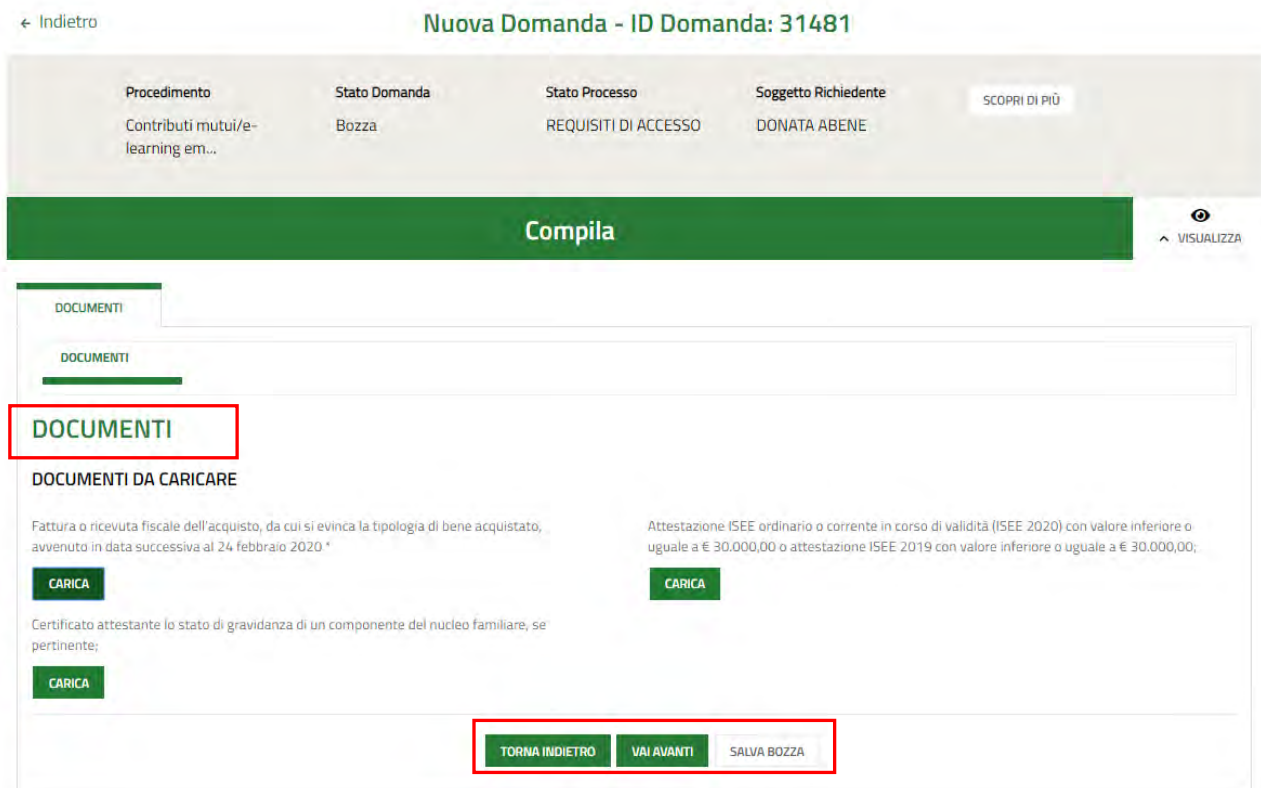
← Indietro

Nuova Domanda - ID Domanda: 31481

Procedimento
Contributi mutui/e-learning em...

Stato Domanda
Bozza

Stato Processo
REQUISITI DI ACCESSO

Soggetto Richiedente
DONATA ABENE

SCOPRI DI PIÙ

Compila

VISUALIZZA

DOCUMENTI

DOCUMENTI

DOCUMENTI

DOCUMENTI DA CARICARE

Fattura o ricevuta fiscale dell'acquisto, da cui si evinca la tipologia di bene acquistato, avvenuto in data successiva al 24 febbraio 2020 *

CARICA

Certificato attestante lo stato di gravidanza di un componente del nucleo familiare, se pertinente;

CARICA

Attestazione ISEE ordinario o corrente in corso di validità (ISEE 2020) con valore inferiore o uguale a € 30.000,00 o attestazione ISEE 2019 con valore inferiore o uguale a € 30.000,00;

CARICA

TORNA INDIETRO

VAI AVANTI

SALVA BOZZA